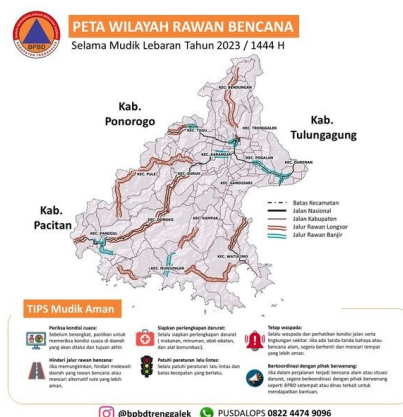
BPBD

PETA WILAYAH RAWAN BENCANA

Selama Mudik Lebaran Tahun 2023 / 1444 H

Kab. Ponorogo

Kab. Tulungagung

Kab. Pacitan

KEC. BENDUNGAN

KEC. TUGU

KEC. TRENGGALEK

KEC. KARANGAN

KEC. POGALAN

KEC. DURENAN

KEC. GANDUSARI

KEC. PULE

KEC. SURUH

KEC. DONGKO

KEC. KAMPAK

KEC. PANGGUL

KEC. MUNJUNGAN

KEC. WATULIMO

Batas Kecamatan

Jalan Nasional

Jalan Kabupaten

Jalur Rawan Longsor

Jalur Rawan Banjir

TIPS Mudik Aman

Periksa kondisi cuaca: Sebelum berangkat, pastikan untuk memeriksa kondisi cuaca di daerah yang akan dilalui dan tujuan akhir.

Siapkan perlengkapan darurat: Selalu siapkan perlengkapan darurat (makanan, minuman, obat-obatan, dan alat komunikasi).

Tetap waspada: Selalu waspada dan perhatikan kondisi jalan serta lingkungan sekitar. Jika ada tanda-tanda bahaya atau bencana alam, segera berhenti dan mencari tempat yang lebih aman.

Hindari jalur rawan bencana: Jika memungkinkan, hindari melewati daerah yang rawan bencana atau mencari alternatif rute yang lebih aman.

Patuhi peraturan lalu lintas: Selalu patuhi peraturan lalu lintas dan batas kecepatan yang berlaku.

Berkoordinasi dengan pihak berwenang: Jika dalam perjalanan terjadi bencana alam atau situasi darurat, segera berkoordinasi dengan pihak berwenang seperti BPBD setempat atau dinas terkait untuk mendapatkan bantuan.

@bpbdtrenggalek PUSDALOPS 0822 4474 9096